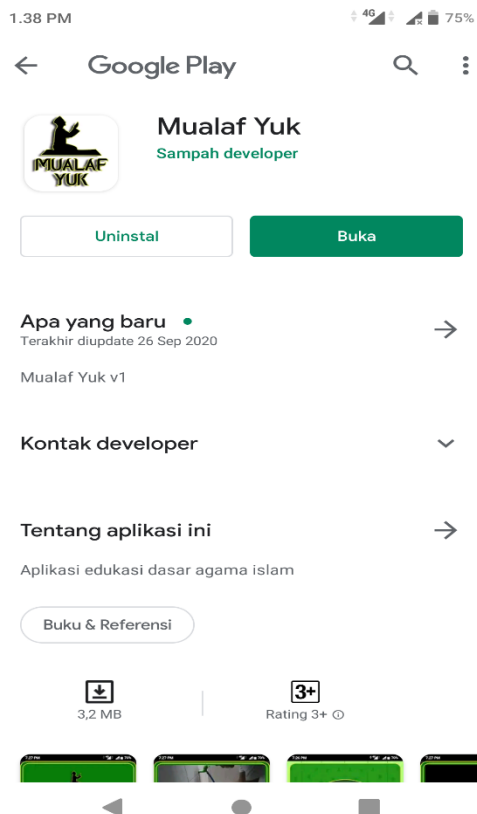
1.38 PM 4G 75%

Google Play

MUALAF YUK

Mualaf Yuk
Sampah developer

Uninstal

Buka

Apa yang baru •
Terakhir diupdate 26 Sep 2020

Mualaf Yuk v1

Kontak developer

Tentang aplikasi ini

Aplikasi edukasi dasar agama islam

Buku & Referensi

3,2 MB

3+
Rating 3+ ⓘ